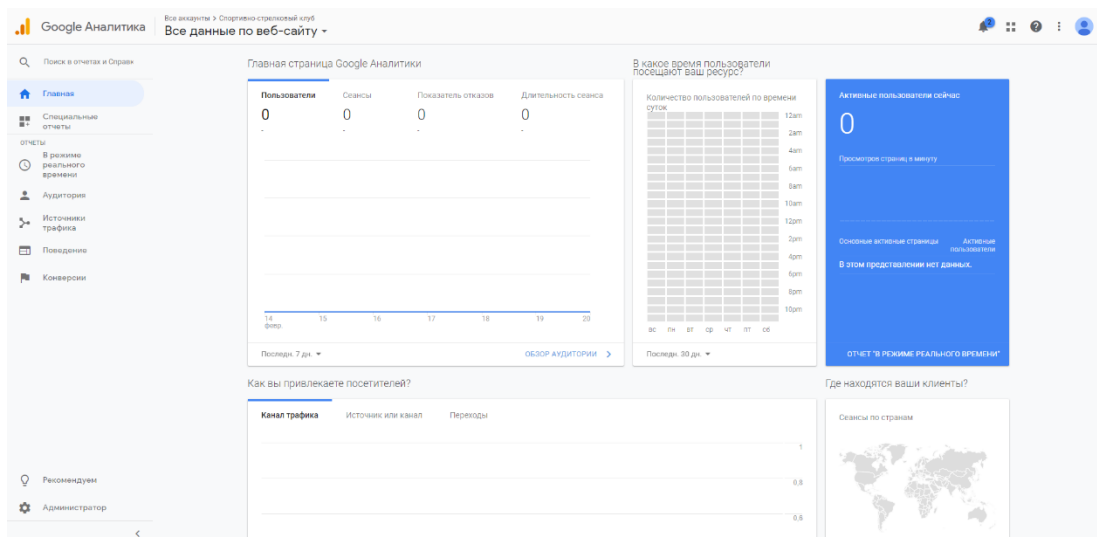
Google Аналитика
Все аккаунты > Спортивно-стрелковый клуб
Все данные по веб-сайту ▾

Поиск в отчетах и Справк
Главная
Специальные отчеты
ОТЧЕТЫ
В режиме реального времени
Аудитория
Источники трафика
Поведение
Конверсии
Рекомендуем
Администратор

Главная страница Google Аналитики

| Пользователи | Сеансы | Показатель отказов | Длительность сеанса |
|---|---|---|---|
| 0 | 0 | 0 | 0 |
| - | - | - | - |

14 февр. 15 16 17 18 19 20

Последн. 7 дн. ▾
ОБЗОР АУДИТОРИИ >

В какое время пользователи посещают ваш ресурс?

Количество пользователей по времени суток

12am 2am 4am 6am 8am 10am 12pm 2pm 4pm 6pm 8pm 10pm

вс пн вт ср чт пт сб

Последн. 30 дн. ▾

Активные пользователи сейчас
0
Просмотров страниц в минуту
Основные активные страницы
Активные пользователи
В этом представлении нет данных.
ОТЧЕТ "В РЕЖИМЕ РЕАЛЬНОГО ВРЕМЕНИ"

Как вы привлекаете посетителей?

Канал трафика
Источник или канал
Переходы

1
0,8
0,6

Где находятся ваши клиенты?

Сеансы по странам